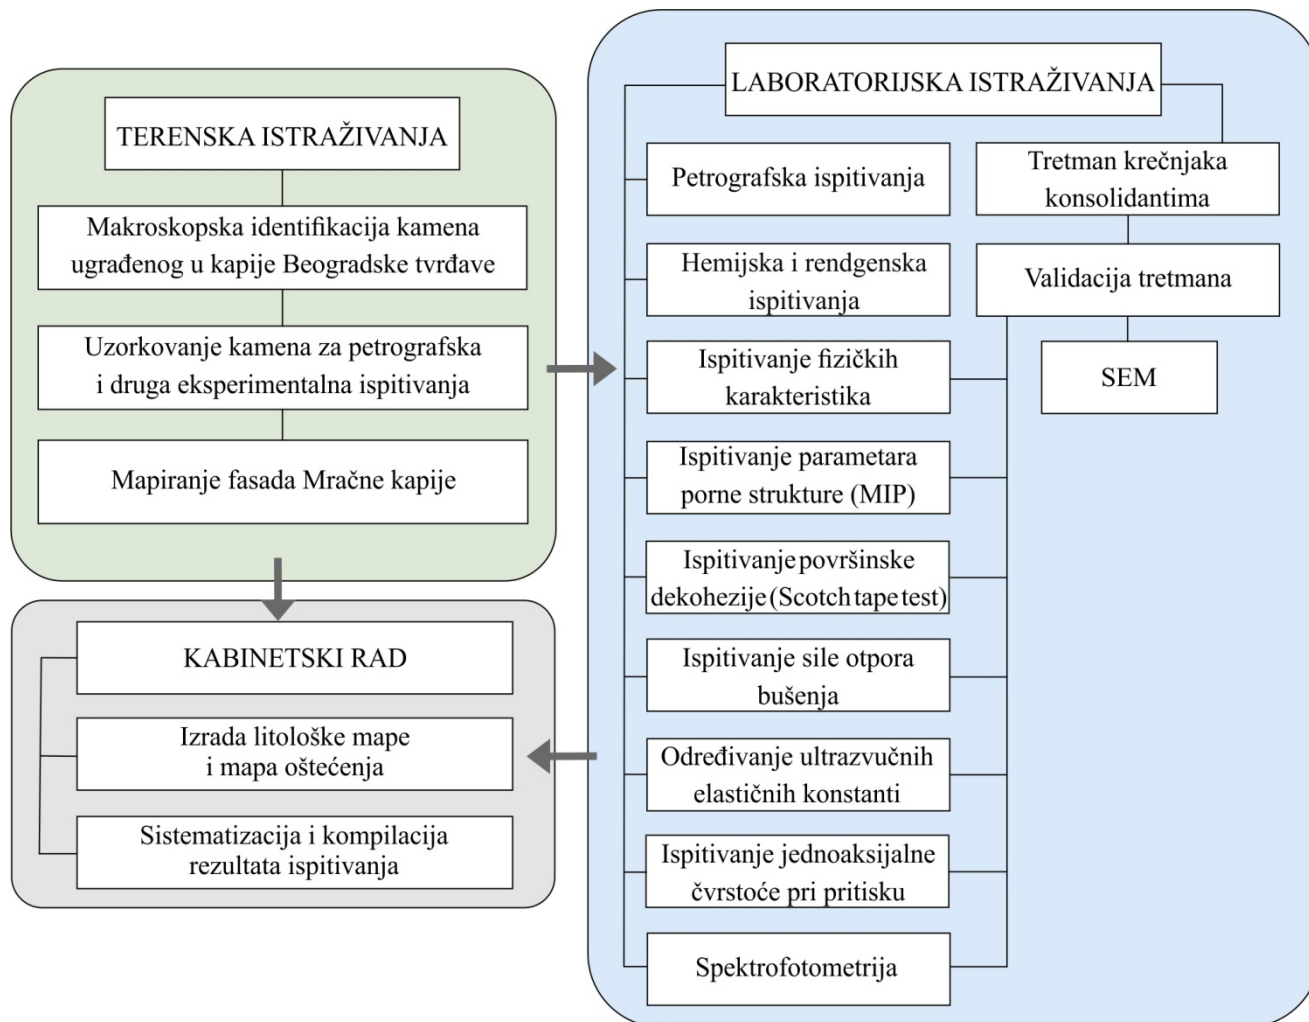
TERENSKA ISTRAŽIVANJA

Makroskopska identifikacija kamena ugrađenog u kapije Beogradske tvrđave

Uzorkovanje kamena za petrografska i druga eksperimentalna ispitivanja

Mapiranje fasada Mračne kapije

KABINETSKI RAD

Izrada litološke mape i mapa oštećenja

Sistematizacija i kompilacija rezultata ispitivanja

LABORATORIJSKA ISTRAŽIVANJA

Petrografska ispitivanja

Hemijska i rendgenska ispitivanja

Ispitivanje fizičkih karakteristika

Ispitivanje parametara porne strukture (MIP)

Ispitivanje površinske dekohezije (Scotch tape test)

Ispitivanje sile otpora bušenja

Određivanje ultrazvučnih elastičnih konstanti

Ispitivanje jednoaksijalne čvrstoće pri pritisku

Spektrofotometrija

Tretman krečnjaka konsolidantima

Validacija tretmana

SEM